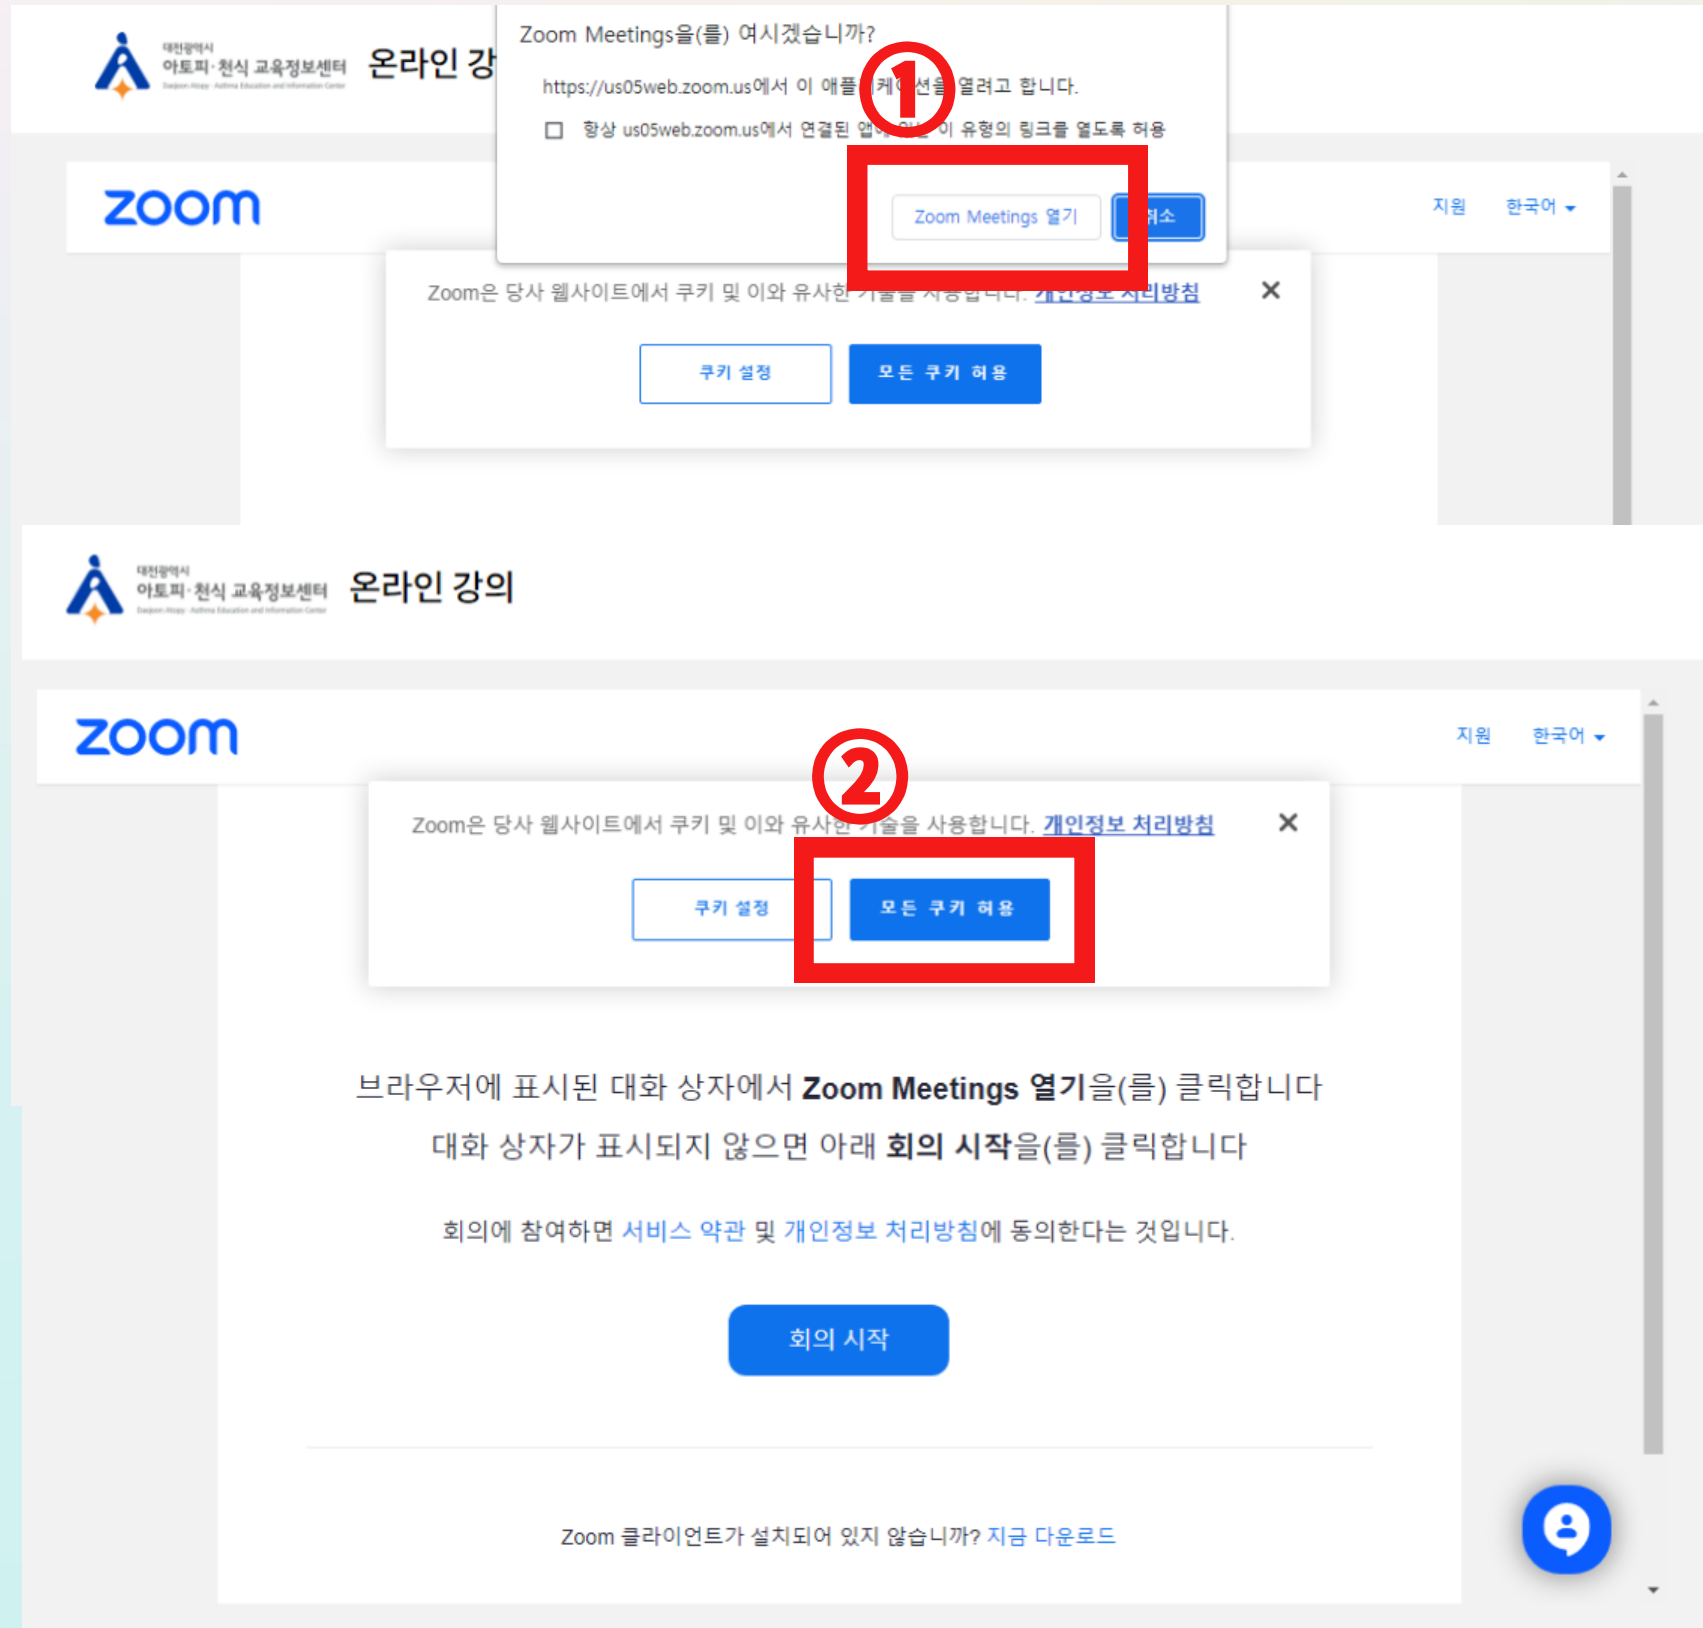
대전광역시
아토피·천식 교육정보센터
온라인 강

Zoom Meetings을(를) 여시겠습니까?

https://us05web.zoom.us에서 이 애플리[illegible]케이션을 열려고 합니다.

항상 us05web.zoom.us에서 연결된 앱에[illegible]이 유형의 링크를 열도록 허용

①

Zoom Meetings 열기
취소

zoom

지원 한국어

Zoom은 당사 웹사이트에서 쿠키 및 이와 유사한 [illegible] 개인정보 처리방침

쿠키 설정
모든 쿠키 허용

대전광역시
아토피·천식 교육정보센터
온라인 강의

zoom

지원 한국어

②

Zoom은 당사 웹사이트에서 쿠키 및 이와 유사한 기술을 사용합니다. 개인정보 처리방침

쿠키 설정
모든 쿠키 허용

브라우저에 표시된 대화 상자에서 **Zoom Meetings 열기**을(를) 클릭합니다

대화 상자가 표시되지 않으면 아래 **회의 시작**을(를) 클릭합니다

회의에 참여하면 서비스 약관 및 개인정보 처리방침에 동의한다는 것입니다.

회의 시작

Zoom 클라이언트가 설치되어 있지 않습니까? 지금 다운로드